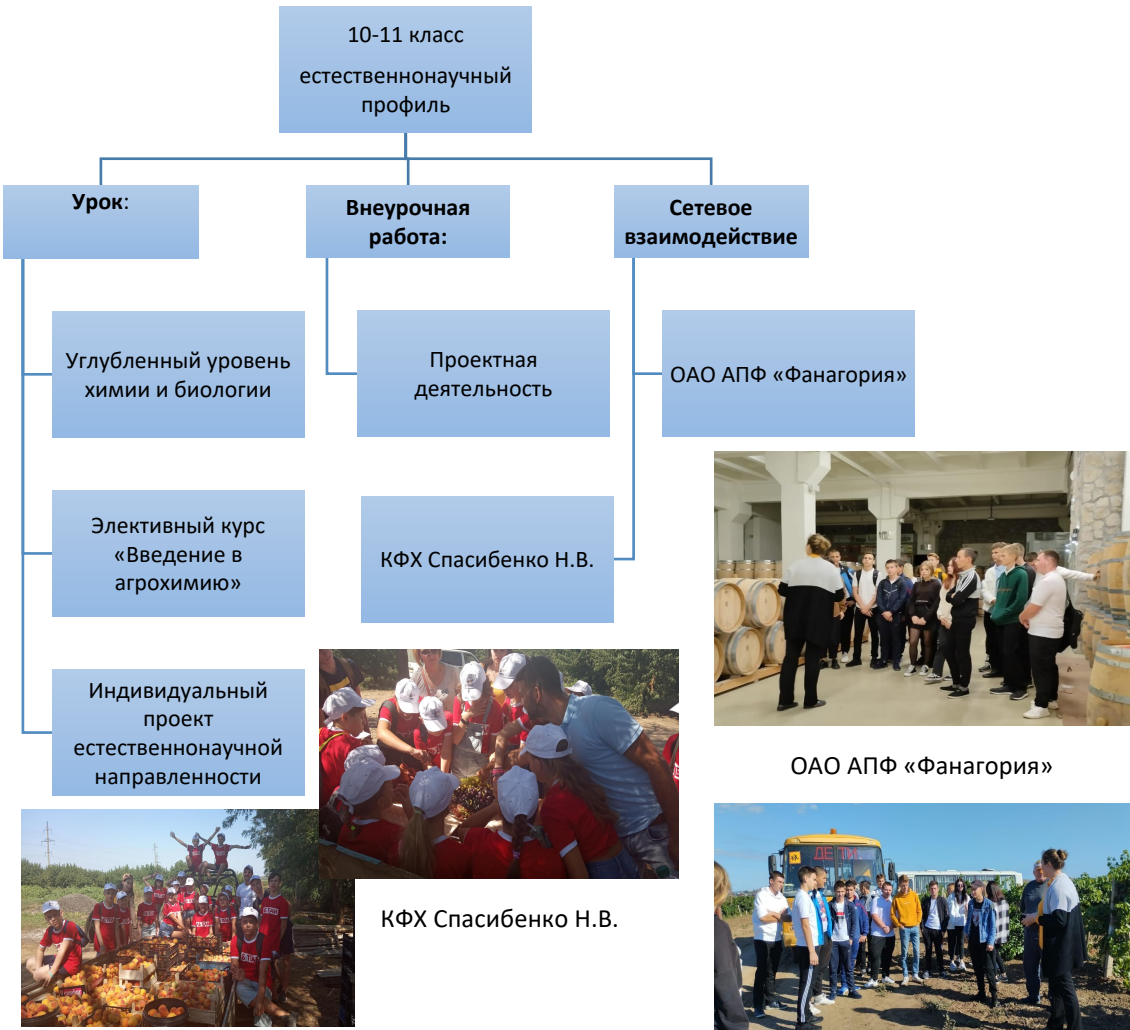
10-11 класс
естественнонаучный профиль

Урок:

Внеурочная работа:

Сетевое взаимодействие

Углубленный уровень химии и биологии

Проектная деятельность

ОАО АПФ «Фанагория»

Элективный курс «Введение в агрохимию»

КФХ Спасибенко Н.В.

Индивидуальный проект естественнонаучной направленности

ОАО АПФ «Фанагория»

КФХ Спасибенко Н.В.

ДЕТИ